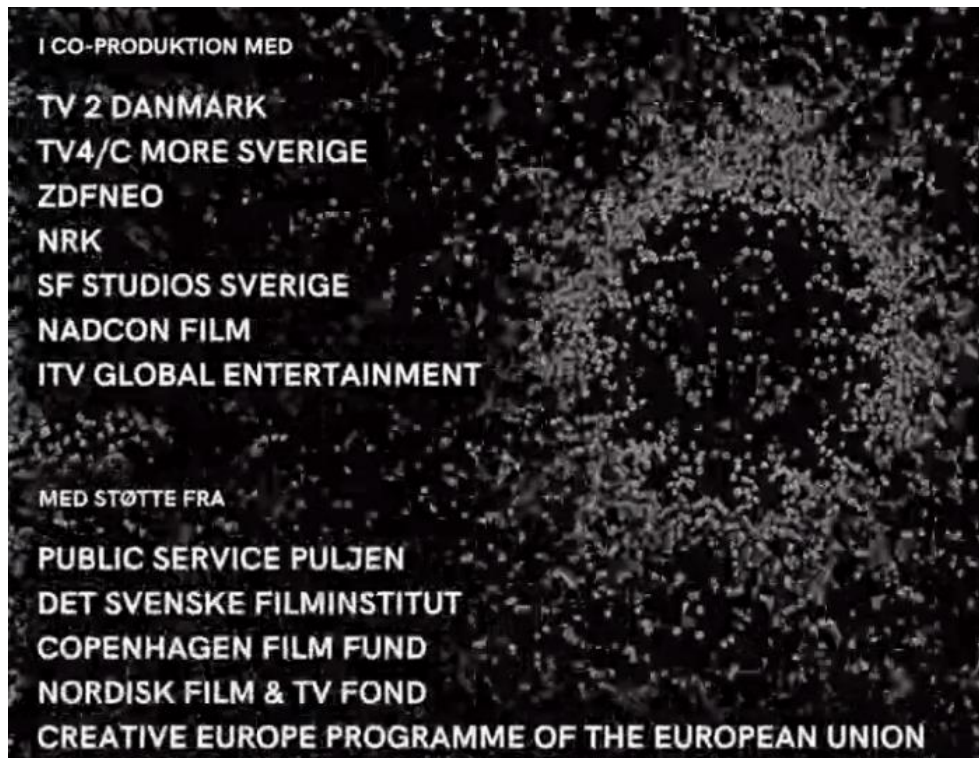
I CO-PRODUKTION MED

TV 2 DANMARK
TV4/C MORE SVERIGE
ZDFNEO
NRK
SF STUDIOS SVERIGE
NADCON FILM
ITV GLOBAL ENTERTAINMENT

MED STØTTE FRA

PUBLIC SERVICE PULJEN
DET SVENSKE FILMINSTITUT
COPENHAGEN FILM FUND
NORDISK FILM & TV FOND
CREATIVE EUROPE PROGRAMME OF THE EUROPEAN UNION